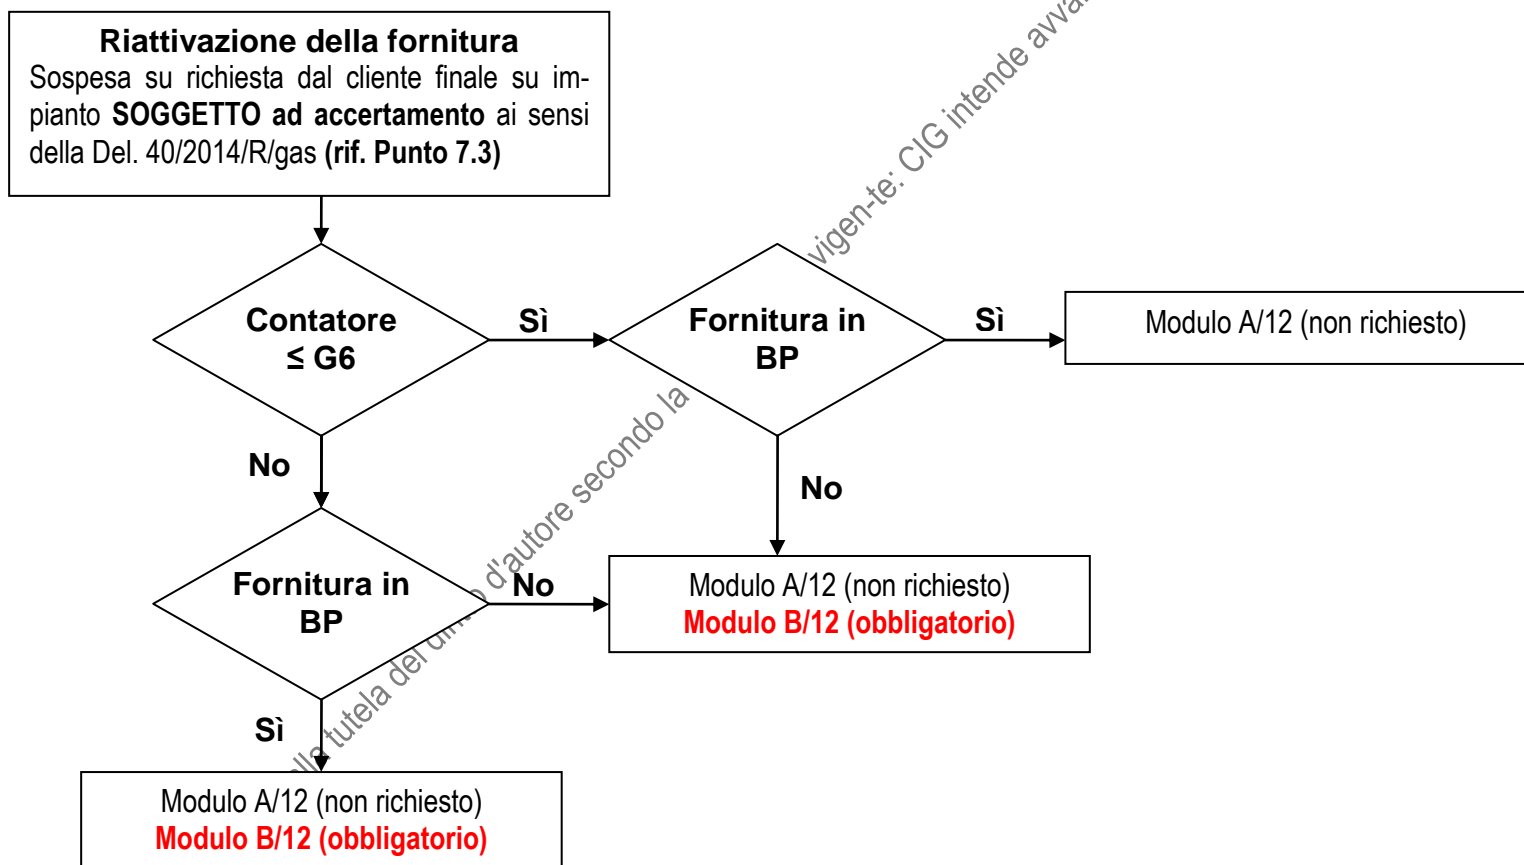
**Riattivazione della fornitura**
Sospesa su richiesta dal cliente finale su impianto **SOGGETTO ad accertamento** ai sensi della Del. 40/2014/R/gas **(rif. Punto 7.3)**

Contatore ≤ G6

Sì

Fornitura in BP

Sì

Modulo A/12 (non richiesto)

No

No

Modulo A/12 (non richiesto)
Modulo B/12 (obbligatorio)

Fornitura in BP

No

Sì

Modulo A/12 (non richiesto)
Modulo B/12 (obbligatorio)

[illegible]lle tutela del di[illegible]o d'autore secondo la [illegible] vigen-te: CIG intende avva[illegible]